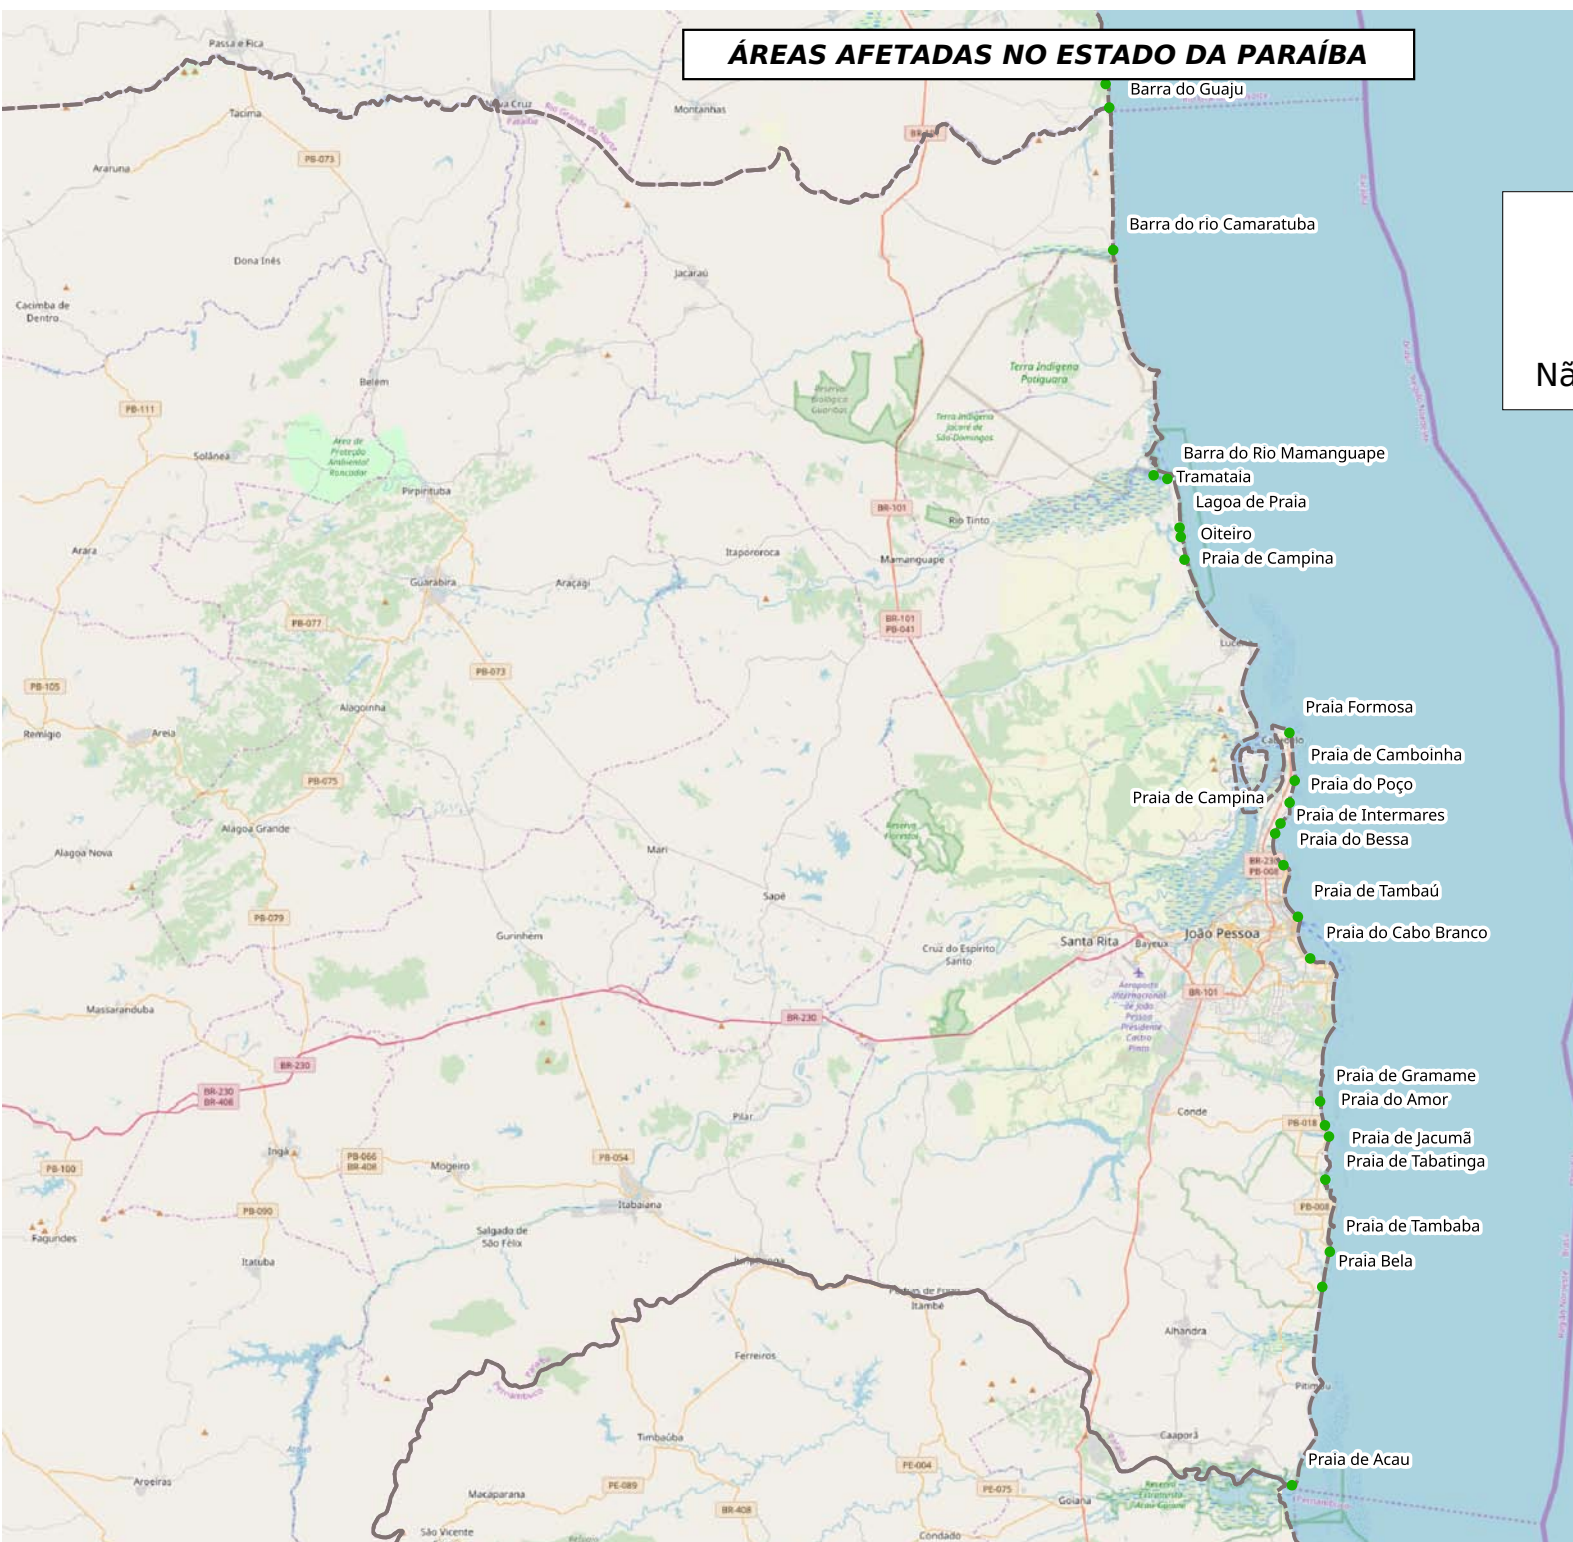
ÁREAS AFETADAS NO ESTADO DA PARAÍBA

Barra do Guaju
Barra do rio Camaratuba
Barra do Rio Mamanguape
Tramataia
Lagoa de Praia
Oiteiro
Praia de Campina
Praia Formosa
Praia de Camboinha
Praia do Poço
Praia de Campina
Praia de Intermares
Praia do Bessa
Praia de Tambaú
Praia do Cabo Branco
Praia de Gramame
Praia do Amor
Praia de Jacumã
Praia de Tabatinga
Praia de Tambaba
Praia Bela
Praia de Acau

Nã

Passa e Fica
Tacima
Araruna
Nova Cruz
Montanhas
PB-073
Dona Inês
Cacimba de Dentro
Jacaraú
Belém
PB-111
Solânea
Pirpirituba
Terra Indígena Potiguara
Terra Indígena Jacaré de São Domingos
Reserva Biológica Guaribas
Área de Proteção Ambiental Roncador
BR-101
Rio Tinto
Mamanguape
Itapororoca
Arara
Guarabira
Araçagi
PB-077
PB-073
BR-101
PB-041
PB-105
Alagoinha
Remígio
Areia
PB-075
Alagoa Grande
Alagoa Nova
Mari
Sapé
PB-079
Gurinhém
Cruz do Espírito Santo
Santa Rita
Bayeux
João Pessoa
BR-230
PB-008
BR-101
Massaranduba
BR-230
BR-230
BR-408
Pilar
Conde
PB-018
PB-008
PB-100
Ingá
PB-066
BR-408
Mogeiro
PB-054
Itabaiana
PB-090
Fagundes
Salgado de São Félix
Itatuba
Itambé
Alhandra
Ferreiros
Pitimbu
Caaporã
Timbaúba
PE-004
PE-089
PE-075
Goiana
Macaparana
BR-408
Aroeiras
São Vicente
Condado